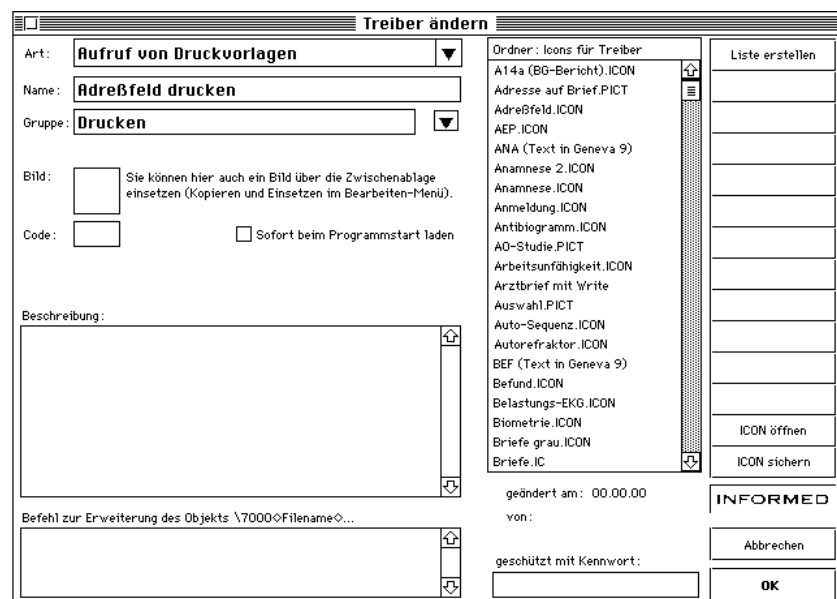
Treiber ändern

Art: Aufruf von Druckvorlagen

Name: Adreßfeld drucken

Gruppe: Drucken

Bild: Sie können hier auch ein Bild über die Zwischenablage einsetzen (Kopieren und Einsetzen im Bearbeiten-Menü).

Code:

Sofort beim Programmstart laden

Beschreibung:

Befehl zur Erweiterung des Objekts \7000◇Filename◇...

Ordner: Icons für Treiber

A14a (BG-Bericht).ICON
Adresse auf Brief.PICT
Adreßfeld.ICON
AEP.ICON
ANA (Text in Geneva 9)
Anamnese 2.ICON
Anamnese.ICON
Anmeldung.ICON
Antibiogramm.ICON
AO-Studie.PICT
Arbeitsunfähigkeit.ICON
Arztbrief mit Write
Auswahl.PICT
Auto-Sequenz.ICON
Autorefraktor.ICON
BEF (Text in Geneva 9)
Befund.ICON
Belastungs-EKG.ICON
Biometrie.ICON
Briefe grau.ICON
Briefe.IC

geändert am: 00.00.00

von:

geschützt mit Kennwort:

Liste erstellen

ICON öffnen

ICON sichern

INFORMED

Abbrechen

OK